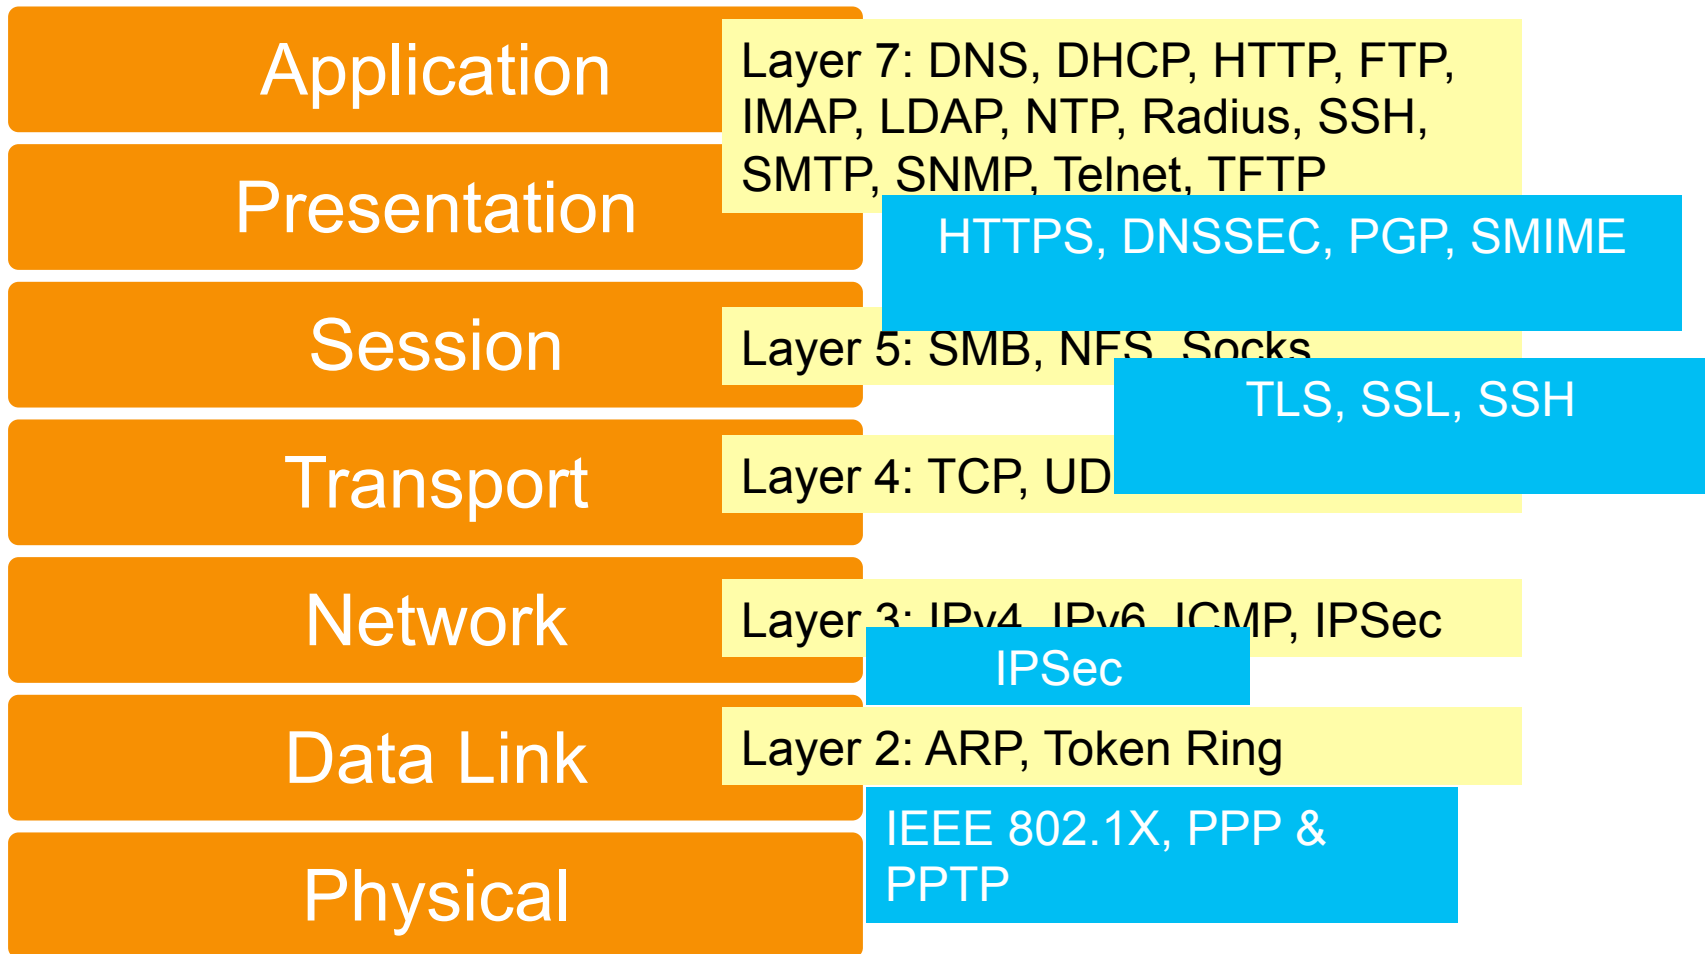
Application

Presentation

Session

Transport

Network

Data Link

Physical

Layer 7: DNS, DHCP, HTTP, FTP, IMAP, LDAP, NTP, Radius, SSH, SMTP, SNMP, Telnet, TFTP

HTTPS, DNSSEC, PGP, SMIME

Layer 5: SMB, NFS, Socks

TLS, SSL, SSH

Layer 4: TCP, UD

Layer 3: IPv4, IPv6, ICMP, IPSec

IPSec

Layer 2: ARP, Token Ring

IEEE 802.1X, PPP & PPTP